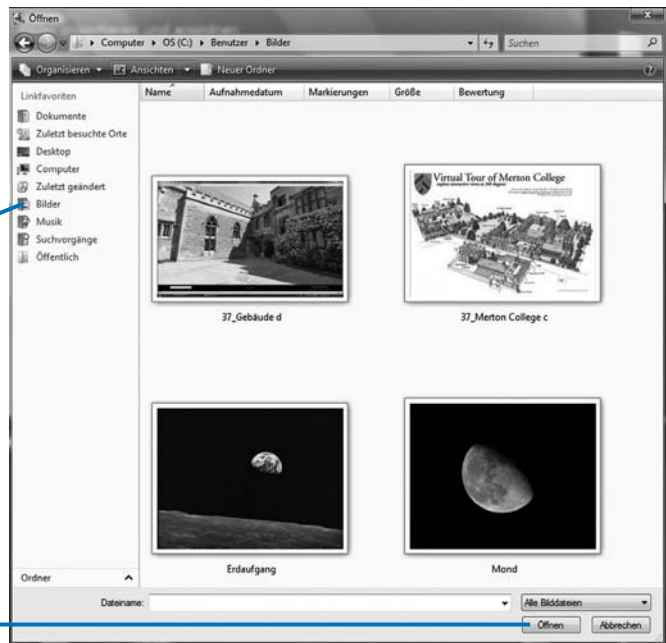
Öffnen

Computer ▸ OS (C:) ▸ Benutzer ▸ Bilder

Suchen

Organisieren ▾ Ansichten ▾ Neuer Ordner

Linkfavoriten

Dokumente

Zuletzt besuchte Orte

Desktop

Computer

Zuletzt geändert

Bilder

Musik

Suchvorgänge

Öffentlich

Name | Aufnahmedatum | Markierungen | Größe | Bewertung

Virtual Tour of Merton College

37_Gebäude d

37_Merton College c

Erdaufgang

Mond

Ordner

Dateiname:

Alle Bilddateien

Öffnen

Abbrechen